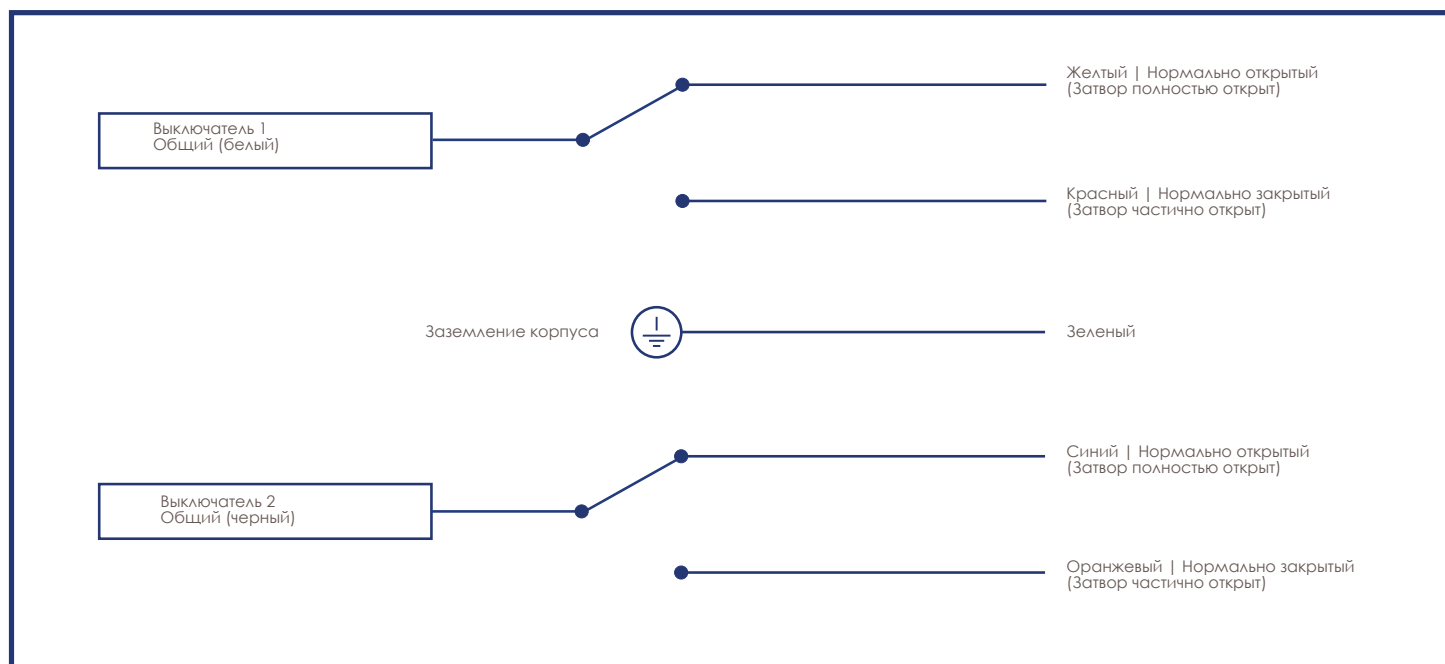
Выключатель 1
Общий (белый)

Желтый | Нормально открытый
(Затвор полностью открыт)

Красный | Нормально закрытый
(Затвор частично открыт)

Заземление корпуса

Зеленый

Выключатель 2
Общий (черный)

Синий | Нормально открытый
(Затвор полностью открыт)

Оранжевый | Нормально закрытый
(Затвор частично открыт)